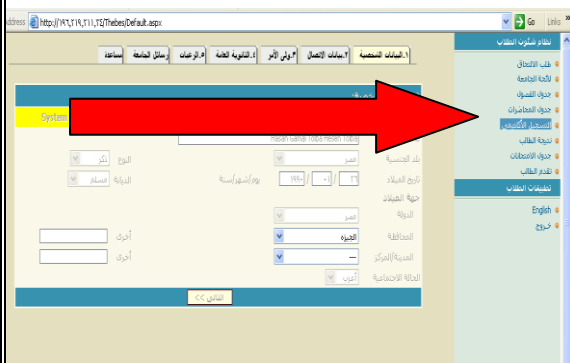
ddress http://١٩٦.٢١٩.٢١١.٢٤/Thebes/Default.aspx Go Links

نظام شئون الطلاب
طلب الالتحاق
لائحة الجامعة
جدول الفصول
جدول المحاضرات
السجل الأكاديمي
نتيجة الطالب
جدول الامتحانات
تقدم الطالب
تطبيقات الطلاب
English
خروج

١.البيانات الشخصية | ٢.بيانات الإتصال | ٣.ولي الأمر | ٤.الثانوية العامة | ٥.الرغبات | رسائل الجامعة | مساعدة

System

Hesen Gamal Toba Hesen Toba

بلد الجنسية | مصر | النوع | ذكر
تاريخ الميلاد | ٢٦ / ٠١ / ١٩٩٠ | يوم/شهر/سنة | الديانة | مسلم
جهة الميلاد
الدولة | مصر
المحافظة | الجيزة | أخرى
المدينة/المركز | -- | أخرى
الحالة الاجتماعية | أعزب

التالي >>